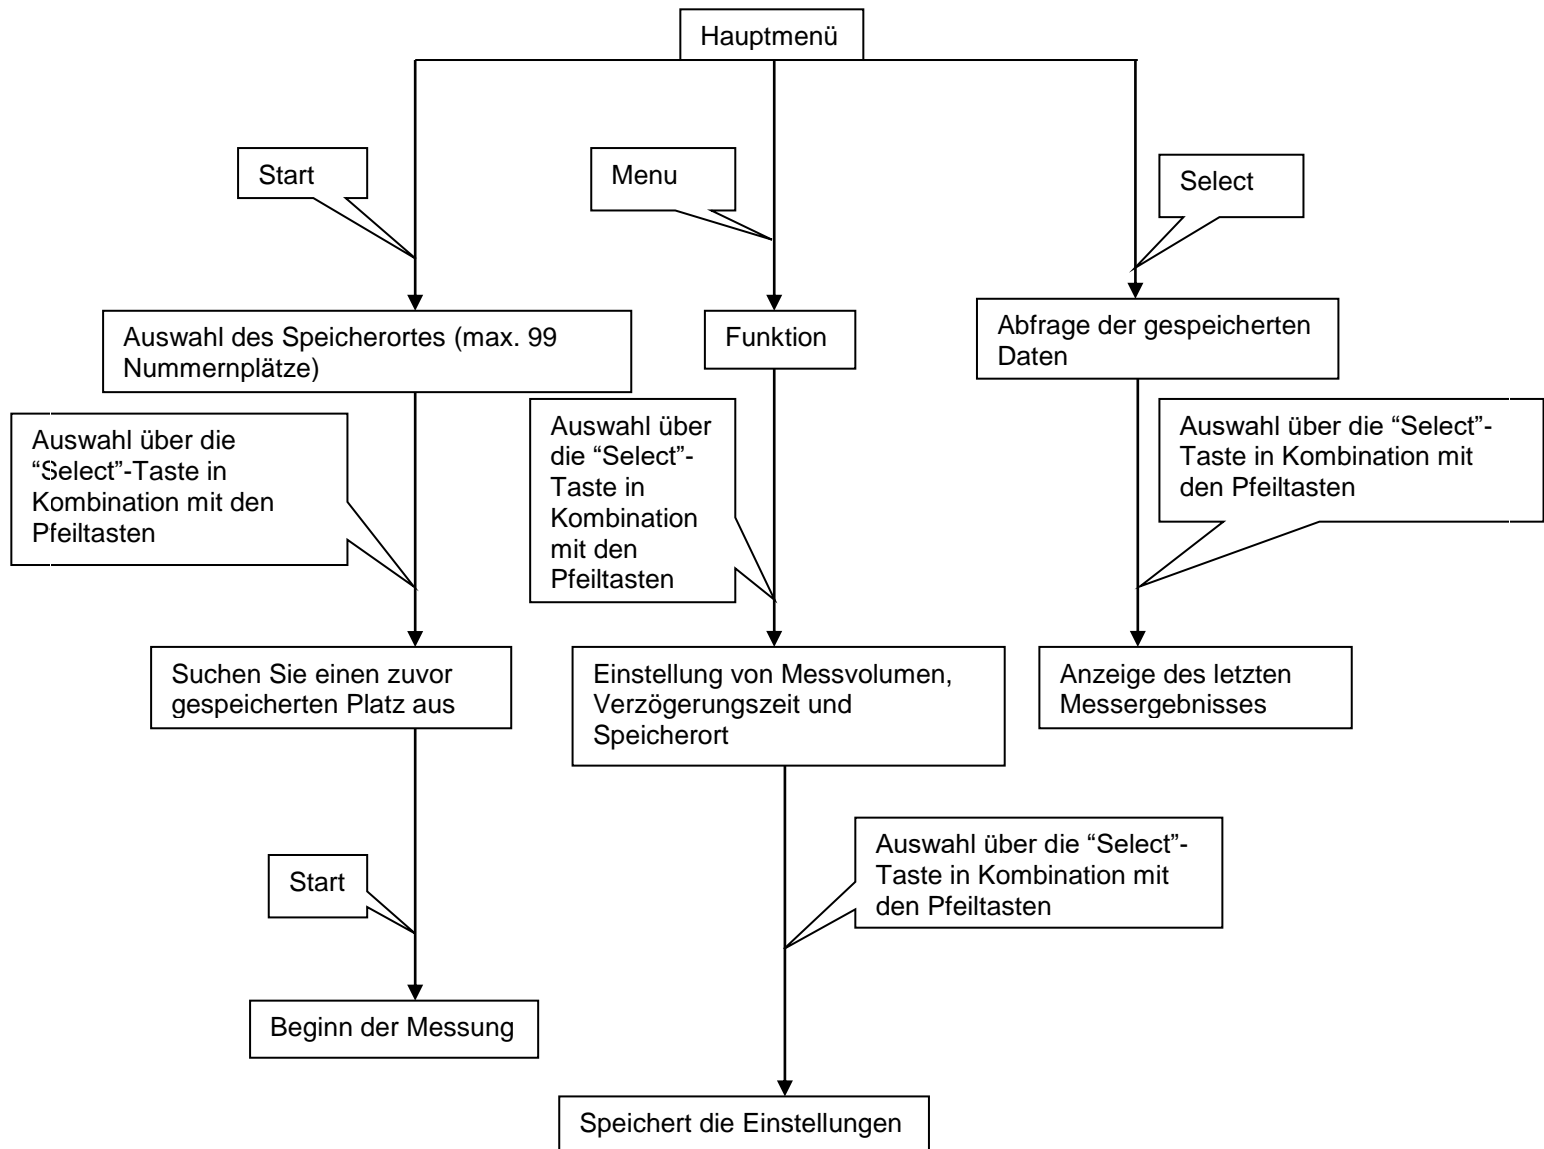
Hauptmenü

Start

Auswahl des Speicherortes (max. 99 Nummernplätze)

Auswahl über die "Select"-Taste in Kombination mit den Pfeiltasten

Suchen Sie einen zuvor gespeicherten Platz aus

Start

Beginn der Messung

Menu

Funktion

Auswahl über die "Select"-Taste in Kombination mit den Pfeiltasten

Einstellung von Messvolumen, Verzögerungszeit und Speicherort

Auswahl über die "Select"-Taste in Kombination mit den Pfeiltasten

Speichert die Einstellungen

Select

Abfrage der gespeicherten Daten

Auswahl über die "Select"-Taste in Kombination mit den Pfeiltasten

Anzeige des letzten Messergebnisses